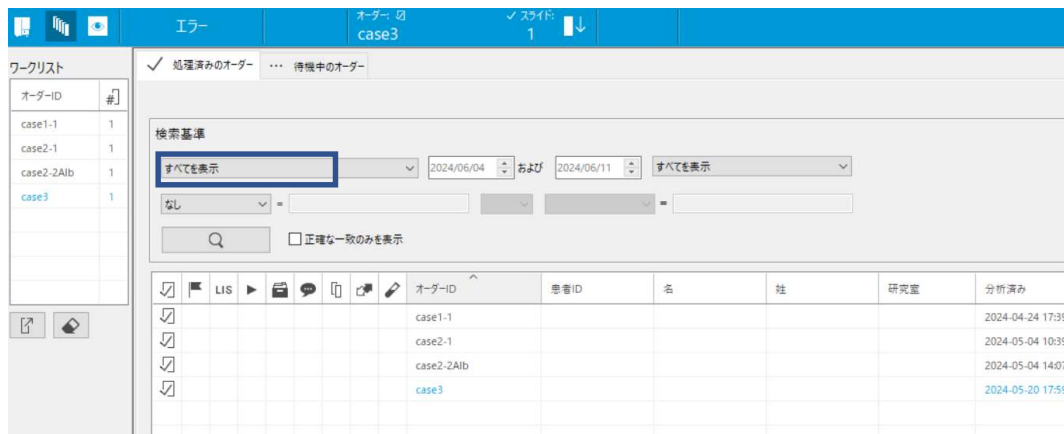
エラー

オーダー: ☑
case3

✓ スライド:
1

ワークリスト

| オーダーID | # |
|---|---|
| case1-1 | 1 |
| case2-1 | 1 |
| case2-2Alb | 1 |
| case3 | 1 |

✓ 処理済みのオーダー ··· 待機中のオーダー

検索基準

すべてを表示 2024/06/04 および 2024/06/11 すべてを表示

なし =

=

□ 正確な一致のみを表示

| | | LIS | | | | | | | オーダーID | 患者ID | 名 | 姓 | 研究室 | 分析済み |
|---|---|---|---|---|---|---|---|---|---|---|---|---|---|---|
| ☑ | | | | | | | | | case1-1 | | | | | 2024-04-24 17:3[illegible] |
| ☑ | | | | | | | | | case2-1 | | | | | 2024-05-04 10:3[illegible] |
| ☑ | | | | | | | | | case2-2Alb | | | | | 2024-05-04 14:0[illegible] |
| ☑ | | | | | | | | | case3 | | | | | 2024-05-20 17:5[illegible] |